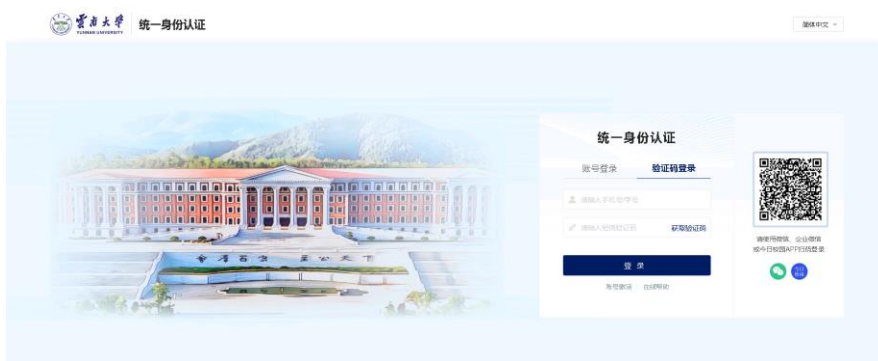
雲南大學
YUNNAN UNIVERSITY
统一身份认证

简体中文

统一身份认证
账号登录 验证码登录
请输入手机号/学号
请输入短信验证码 获取验证码
登录
账号激活 在线帮助

请使用微信、企业微信或今日校园APP扫码登录

会泽百家 至公天下